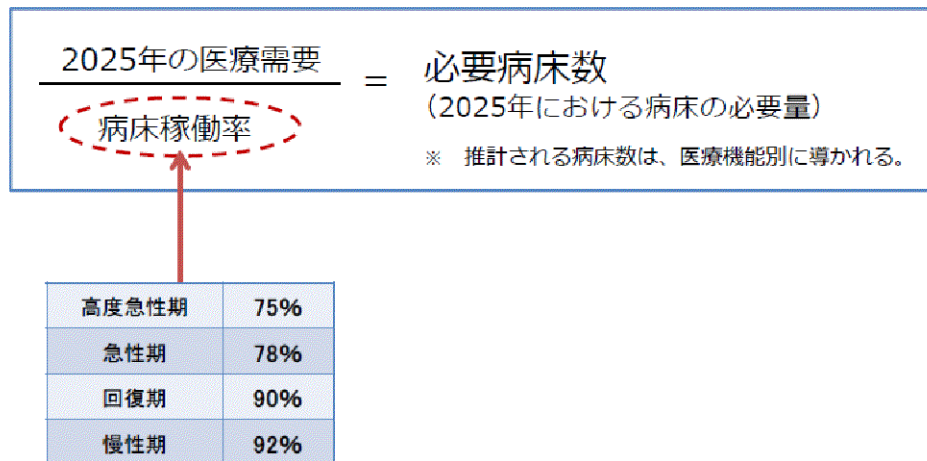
$\frac{\text{2025年の医療需要}}{\text{病床稼働率}}$ ＝ 必要病床数

（2025年における病床の必要量）

※　推計される病床数は、医療機能別に導かれる。

| 高度急性期 | 75% |
|---|---|
| 急性期 | 78% |
| 回復期 | 90% |
| 慢性期 | 92% |